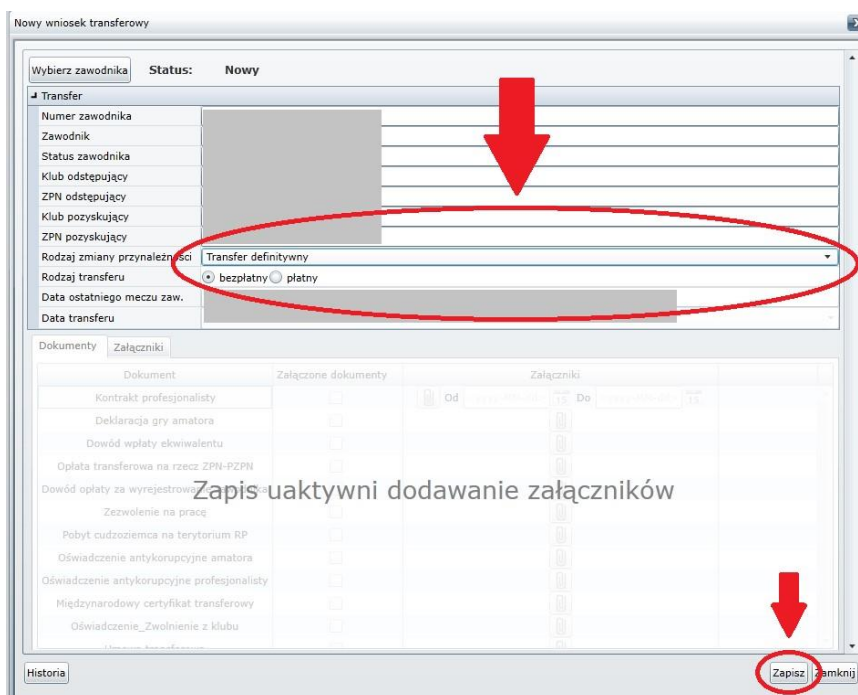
Nowy wniosek transferowy

Wybierz zawodnika Status: Nowy

Transfer

| | |
|---|---|
| Numer zawodnika | |
| Zawodnik | |
| Status zawodnika | |
| Klub odstępujący | |
| ZPN odstępujący | |
| Klub pozyskujący | |
| ZPN pozyskujący | |
| Rodzaj zmiany przynależności | Transfer definitywny |
| Rodzaj transferu | bezpłatny płatny |
| Data ostatniego meczu zaw. | |
| Data transferu | |

Dokumenty Załączniki

| Dokument | Załączone dokumenty | Załączniki |
|---|---|---|
| Kontrakt profesjonalisty | | Od Do |
| Deklaracja gry amatora | | |
| Dowód wpłaty ekwiwalentu | | |
| Opłata transferowa na rzecz ZPN-PZPN | | |
| Dowód opłaty za wyrejestrowa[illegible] | | |
| Zezwolenie na pracę | | |
| Pobyt cudzoziemca na terytorium RP | | |
| Oświadczenie antykorupcyjne amatora | | |
| Oświadczenie antykorupcyjne profesjonalisty | | |
| Międzynarodowy certyfikat transferowy | | |
| Oświadczenie_Zwolnienie z klubu | | |
| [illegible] | | |

Zapis uaktywni dodawanie załączników

Historia Zapisz Zamknij